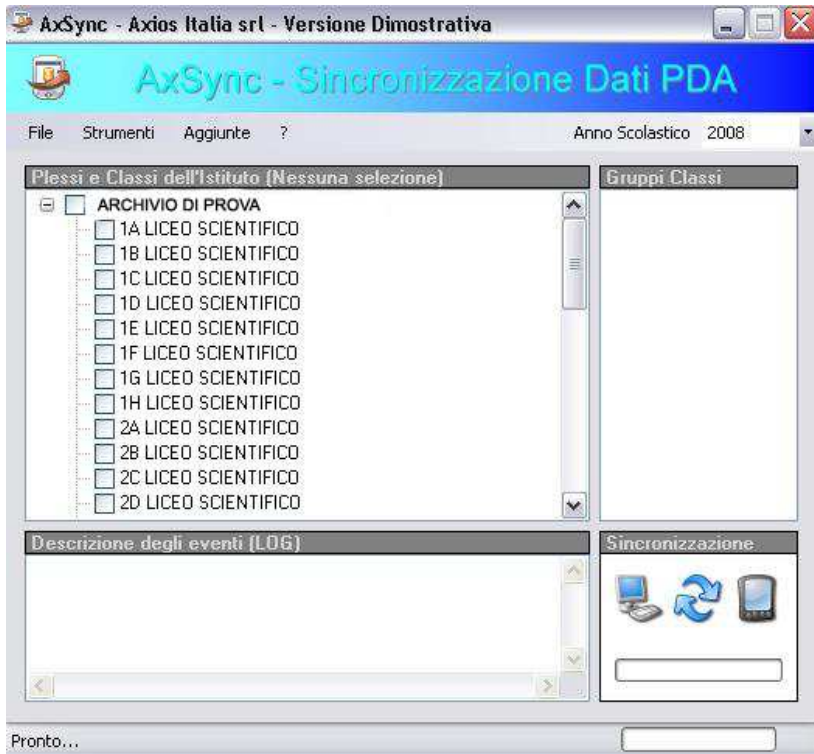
AxSync - Axios Italia srl - Versione Dimostrativa

AxSync - Sincronizzazione Dati PDA

File Strumenti Aggiunte ?

Anno Scolastico 2008

Plessi e Classi dell'Istituto (Nessuna selezione)

ARCHIVIO DI PROVA
1A LICEO SCIENTIFICO
1B LICEO SCIENTIFICO
1C LICEO SCIENTIFICO
1D LICEO SCIENTIFICO
1E LICEO SCIENTIFICO
1F LICEO SCIENTIFICO
1G LICEO SCIENTIFICO
1H LICEO SCIENTIFICO
2A LICEO SCIENTIFICO
2B LICEO SCIENTIFICO
2C LICEO SCIENTIFICO
2D LICEO SCIENTIFICO

Gruppi Classi

Descrizione degli eventi (LOG)

Sincronizzazione

Pronto...